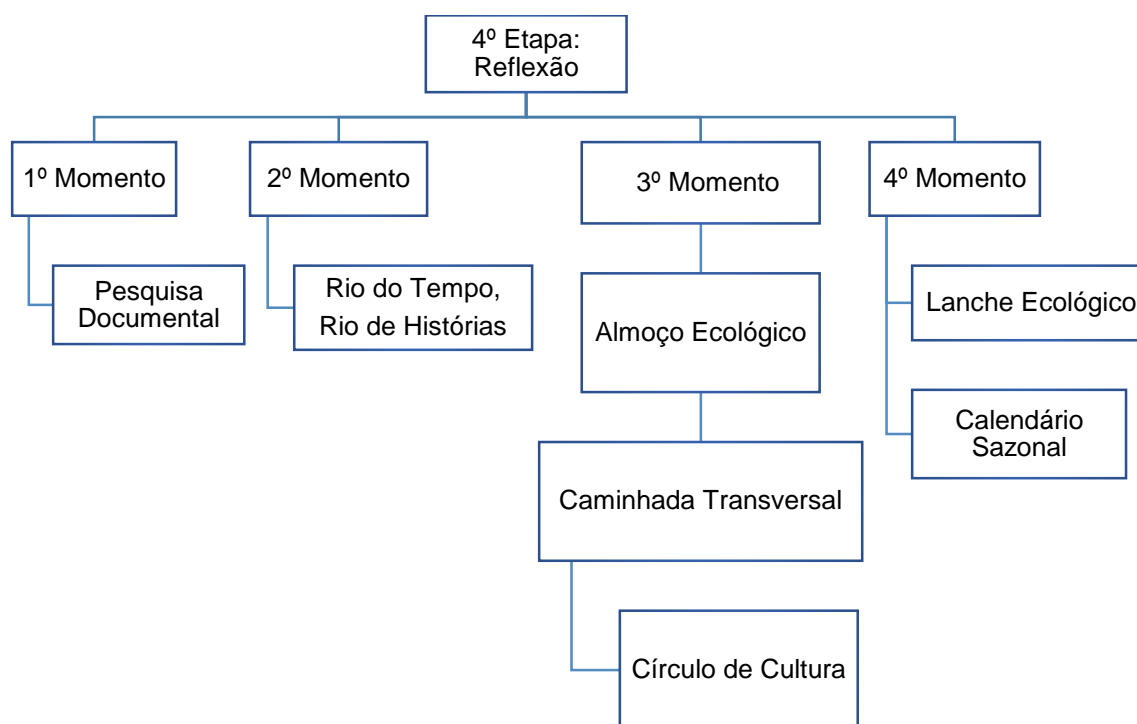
4º Etapa: Reflexão

1º Momento

Pesquisa Documental

2º Momento

Rio do Tempo, Rio de Histórias

3º Momento

Almoço Ecológico

Caminhada Transversal

Círculo de Cultura

4º Momento

Lanche Ecológico

Calendário Sazonal